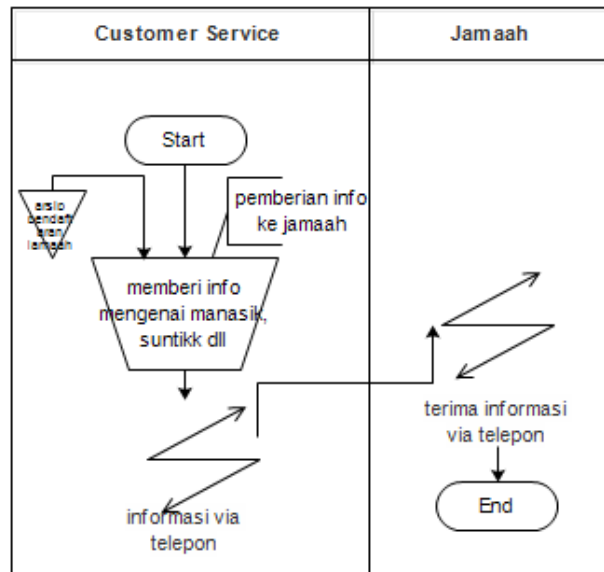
| Customer Service | Jamaah |
|---|---|

Start

arsip pendaftaran jamaah

pemberian info ke jamaah

memberi info mengenai manasik, suntikk dll

informasi via telepon

terima informasi via telepon

End